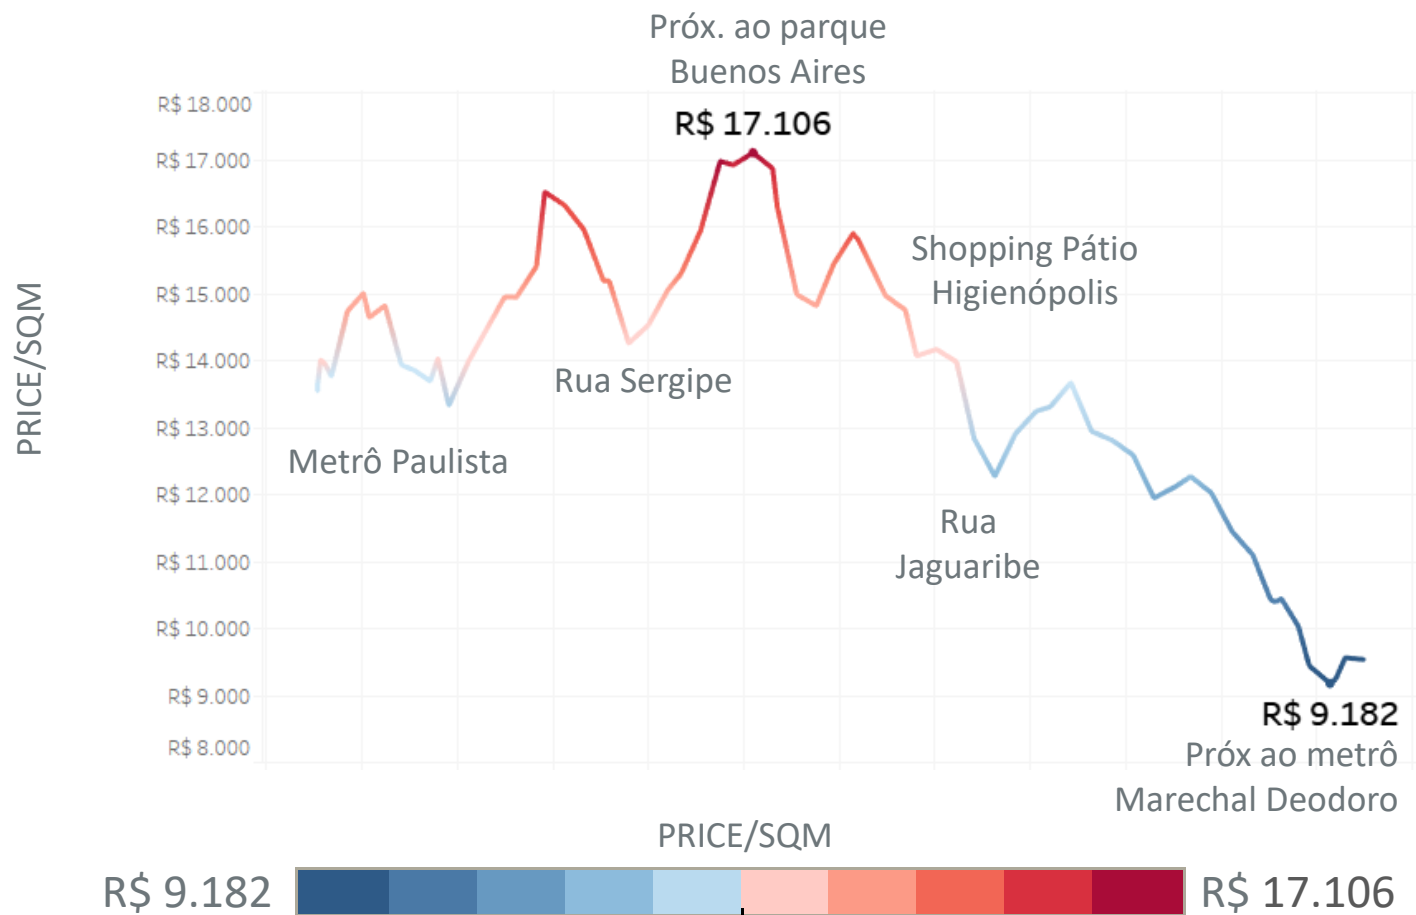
Próx. ao parque Buenos Aires

R$ 17.106

R$ 18.000
R$ 17.000
R$ 16.000
R$ 15.000
R$ 14.000
R$ 13.000
R$ 12.000
R$ 11.000
R$ 10.000
R$ 9.000
R$ 8.000

PRICE/SQM

Shopping Pátio Higienópolis

Rua Sergipe

Metrô Paulista

Rua Jaguaribe

R$ 9.182
Próx ao metrô Marechal Deodoro

PRICE/SQM

R$ 9.182

R$ 17.106